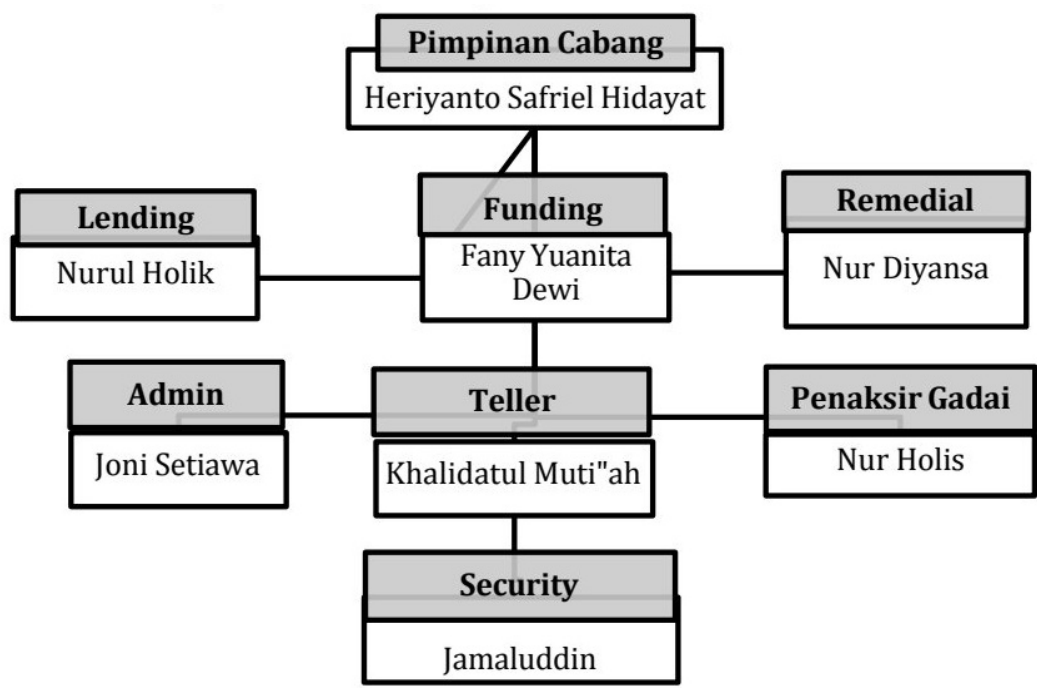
Pimpinan Cabang
Heriyanto Safriel Hidayat

Lending
Nurul Holik

Funding
Fany Yuanita Dewi

Remedial
Nur Diyansa

Admin
Joni Setiawa

Teller
Khalidatul Muti"ah

Penaksir Gadai
Nur Holis

Security
Jamaluddin